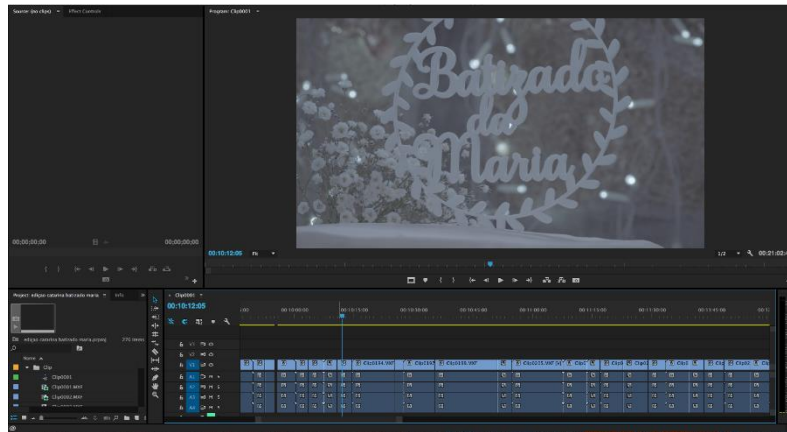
Source: (no clips)
Effect Controls
Program: Clip0001

Batizado da Maria

00;00;00;00
00;00;00;00
00:10:12:05
Fit
1/2
00:21:02

Project: edição catarina batizado maria
Info
edição catarina batizado maria.prproj
275 Items
Name
Clip
Clip0001
Clip0001.MXF
Clip0002.MXF

Clip0001
00:10:12:05
00:10:00:00
00:10:15:00
00:10:30:00
00:10:45:00
00:11:00:00
00:11:15:00
00:11:30:00
00:11:45:00
V3
V2
V1
A1
A2
A3
A4
Clip0194.MXF
Clip0195.MXF
Clip0225.MXF